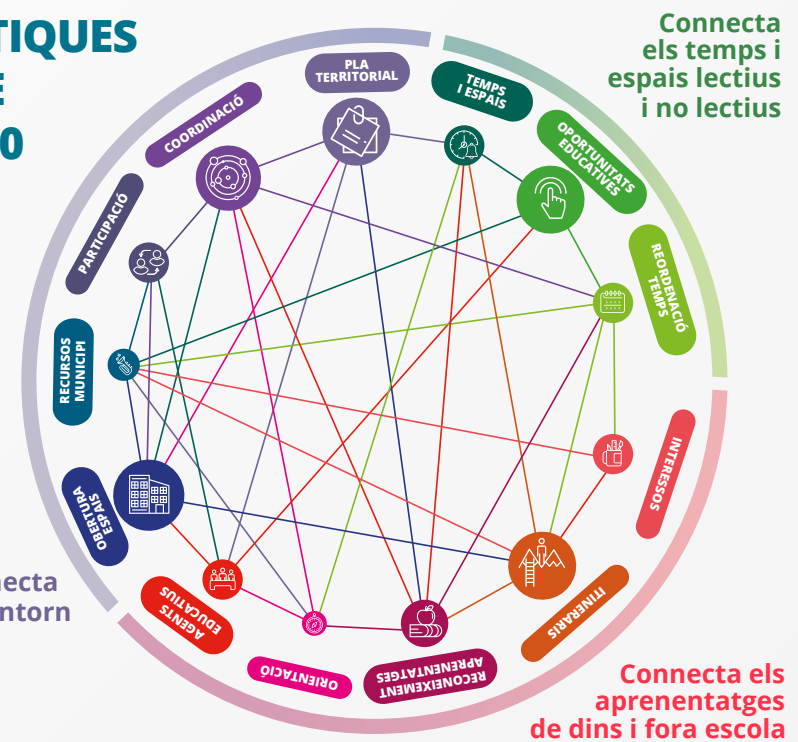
TIQUES
E
0

Connecta els temps i espais lectius i no lectius

PLA TERRITORIAL

TEMPS I ESPAIS

COORDINACIÓ

OPORTUNITATS EDUCATIVES

PARTICIPACIÓ

REORDENACIÓ TEMPS

RECURSOS MUNICIPI

INTERESSOS

OBERTURA ESPAIS

AGENTS EDUCATIUS

ITINERARIS

ORIENTACIÓ

RECONEIXEMENT APRENENTATGES

necta
ntorn

Connecta els aprenentatges de dins i fora escola